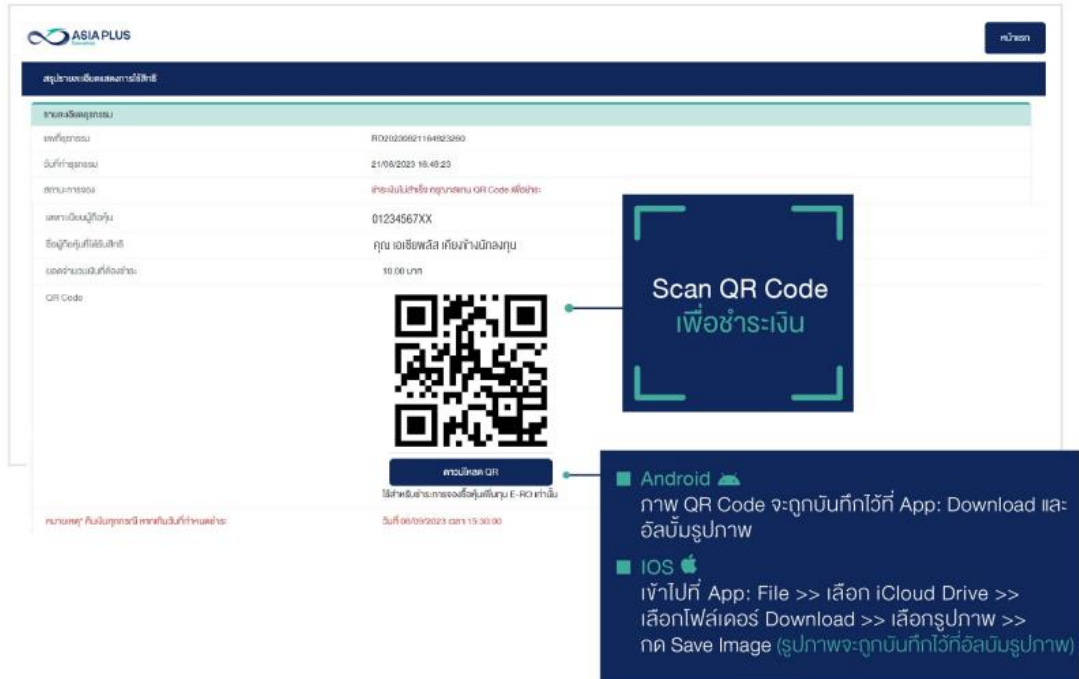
ASIA PLUS

หน้าแรก

สรุปรายละเอียดแสดงการใช้สิทธิ

รายละเอียดธุรกรรม

เลขที่ธุรกรรม | RO20230621164823260
วันที่ทำธุรกรรม | 21/06/2023 16:48:23
สถานะการจอง | ชำระเงินไม่สำเร็จ กรุณาสแกน QR Code เพื่อชำระ
เลขทะเบียนผู้ถือหุ้น | 01234567XX
ชื่อผู้ถือหุ้นที่ได้รับสิทธิ | คุณ เอเซียพลัส เคียงข้างนักลงทุน
ยอดจำนวนเงินที่ต้องชำระ | 10.00 บาท
QR Code

ดาวน์โหลด QR
ใช้สำหรับชำระการจองซื้อหุ้นเพิ่มทุน E-RO เท่านั้น

หมายเหตุ: คืนเงินทุกกรณี หากเกินวันที่กำหนดชำระ | วันที่ 06/09/2023 เวลา 15:30:00

Scan QR Code
เพื่อชำระเงิน

Android
ภาพ QR Code จะถูกบันทึกไว้ที่ App: Download และอัลบั้มรูปภาพ

IOS
เข้าไปที่ App: File >> เลือก iCloud Drive >> เลือกโฟล์เดอร์ Download >> เลือกรูปภาพ >> กด Save Image (รูปภาพจะถูกบันทึกไว้ที่อัลบั้มรูปภาพ)